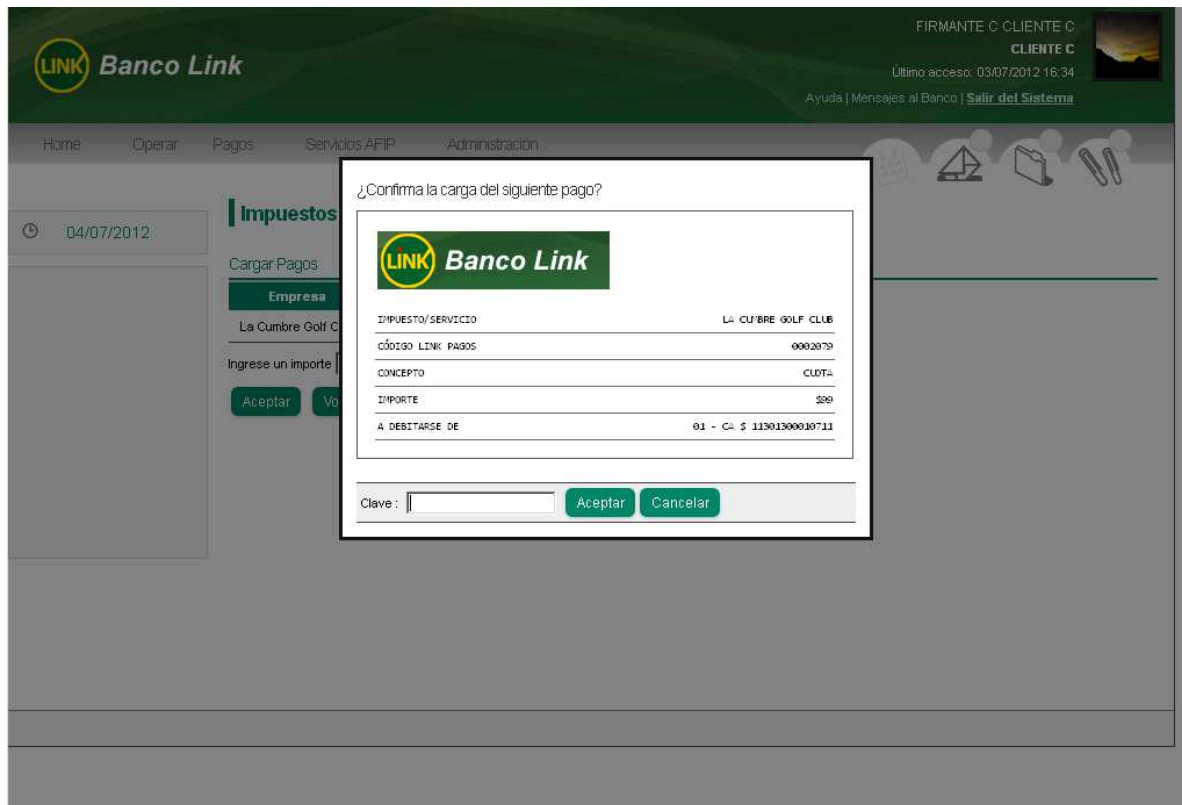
LINK Banco Link

FIRMANTE C CLIENTE C
CLIENTE C
Último acceso: 03/07/2012 16:34
Ayuda | Mensajes al Banco | Salir del Sistema

Home Operar Pagos Servicios AFIP Administración

04/07/2012

Impuestos

Cargar Pagos

Empresa

La Cumbre Golf C

Ingrese un importe

Aceptar Vo

¿Confirma la carga del siguiente pago?

LINK Banco Link

| IMPUESTO/SERVICIO | LA CU'BRE GOLF CLUB |
|---|---|
| CÓDIGO LINK PAGOS | 0002079 |
| CONCEPTO | CUOTA |
| IMPORTE | $99 |
| A DEBITARSE DE | 01 - CA $ 11301300010711 |

Clave : Aceptar Cancelar